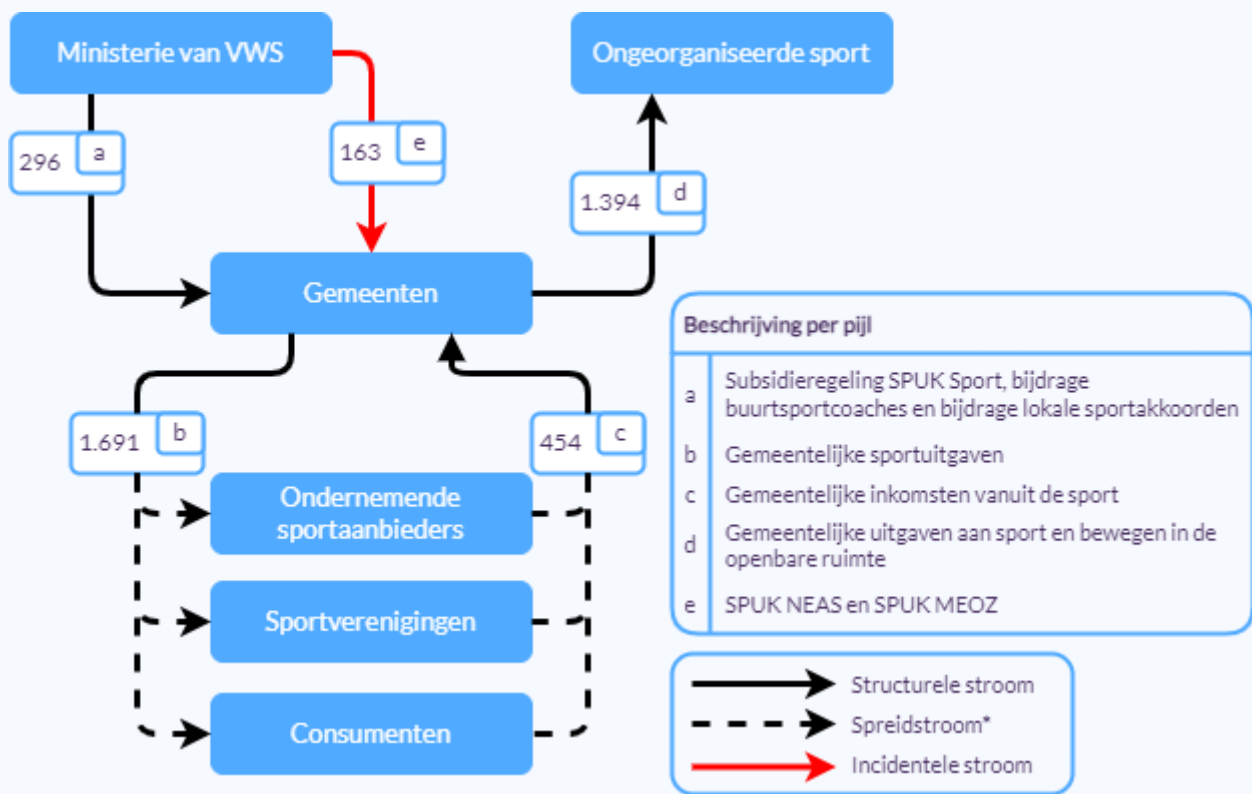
Ministerie van VWS

Ongeorganiseerde sport

296 a

163 e

1.394 d

Gemeenten

1.691 b

454 c

Ondernemende sportaanbieders

Sportverenigingen

Consumenten

| Beschrijving per pijl | |
|---|---|
| a | Subsidieregeling SPUK Sport, bijdrage buurtsportcoaches en bijdrage lokale sportakkoorden |
| b | Gemeentelijke sportuitgaven |
| c | Gemeentelijke inkomsten vanuit de sport |
| d | Gemeentelijke uitgaven aan sport en bewegen in de openbare ruimte |
| e | SPUK NEAS en SPUK MEOZ |

Structurele stroom
Spreidstroom*
Incidentele stroom